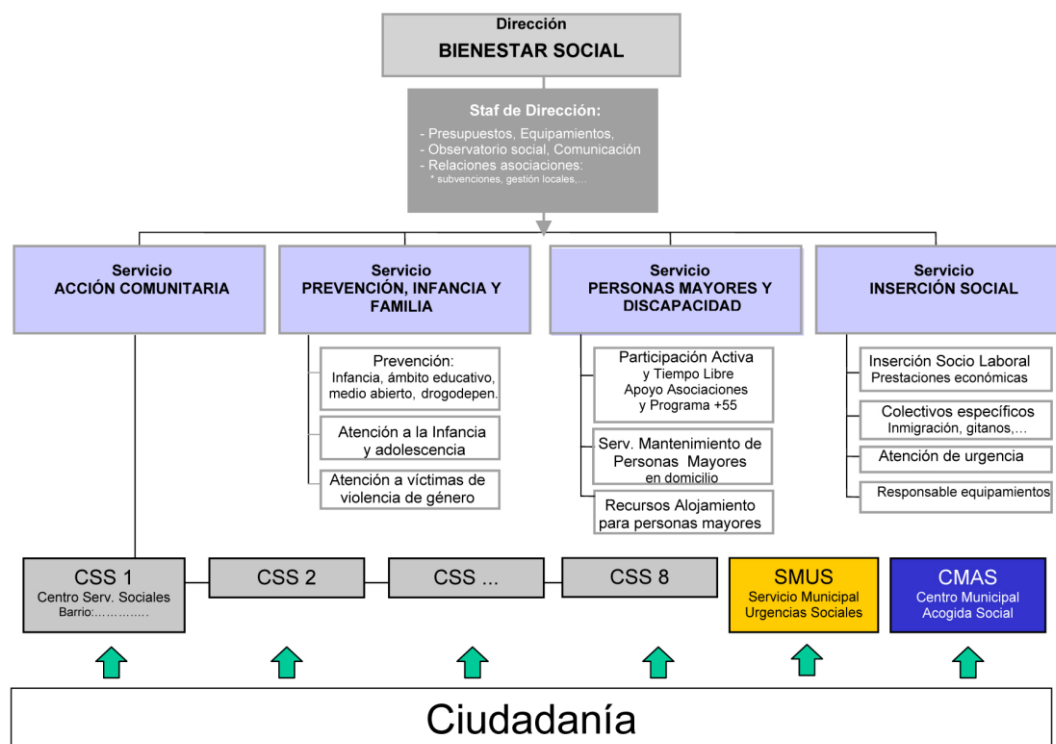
Dirección
BIENESTAR SOCIAL

Staf de Dirección:
- Presupuestos, Equipamientos,
- Observatorio social, Comunicación
- Relaciones asociaciones:
* subvenciones, gestión locales,...

Servicio
ACCIÓN COMUNITARIA

Servicio
PREVENCIÓN, INFANCIA Y FAMILIA

Prevención:
Infancia, ámbito educativo, medio abierto, drogodepen.

Atención a la Infancia y adolescencia

Atención a víctimas de violencia de género

Servicio
PERSONAS MAYORES Y DISCAPACIDAD

Participación Activa y Tiempo Libre Apoyo Asociaciones y Programa +55

Serv. Mantenimiento de Personas Mayores en domicilio

Recursos Alojamiento para personas mayores

Servicio
INSERCIÓN SOCIAL

Inserción Socio Laboral
Prestaciones económicas

Colectivos específicos
Inmigración, gitanos,...

Atención de urgencia

Responsable equipamientos

CSS 1
Centro Serv. Sociales
Barrio:.............

CSS 2

CSS ...

CSS 8

SMUS
Servicio Municipal Urgencias Sociales

CMAS
Centro Municipal Acogida Social

Ciudadanía